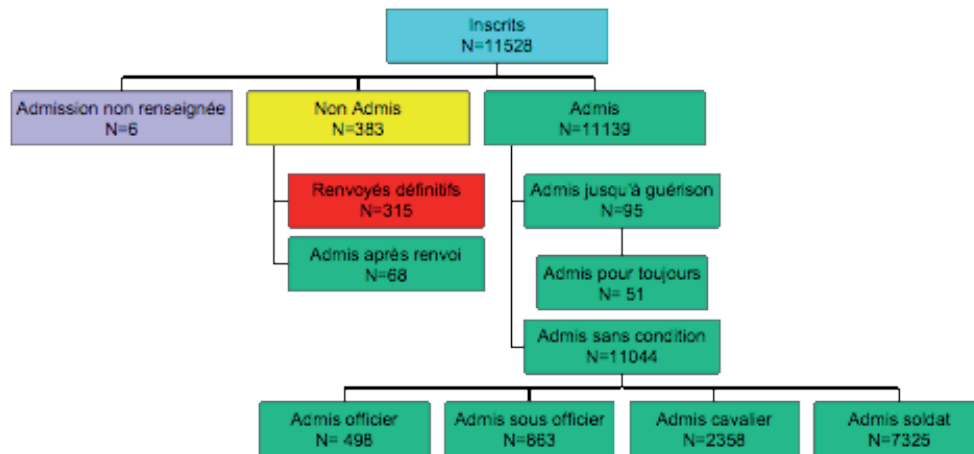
Inscrits
N=11528

Admission non renseignée
N=6

Non Admis
N=383

Renvoyés définitifs
N=315

Admis après renvoi
N=68

Admis
N=11139

Admis jusqu'à guérison
N=95

Admis pour toujours
N= 51

Admis sans condition
N=11044

Admis officier
N= 498

Admis sous officier
N=863

Admis cavalier
N=2358

Admis soldat
N=7325